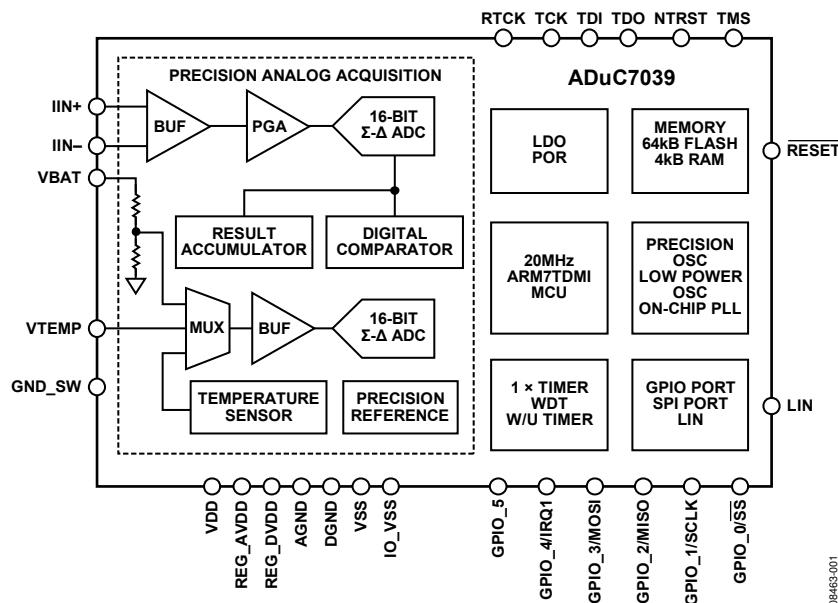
RTCK TCK TDI TDO NTRST TMS

PRECISION ANALOG ACQUISITION

ADuC7039

IIN+

IIN–

VBAT

BUF

PGA

16-BIT
Σ-Δ ADC

LDO
POR

MEMORY
64kB FLASH
4kB RAM

$\overline{\text{RESET}}$

RESULT
ACCUMULATOR

DIGITAL
COMPARATOR

20MHz
ARM7TDMI
MCU

PRECISION
OSC
LOW POWER
OSC
ON-CHIP PLL

VTEMP

MUX

BUF

16-BIT
Σ-Δ ADC

GND_SW

TEMPERATURE
SENSOR

PRECISION
REFERENCE

1 × TIMER
WDT
W/U TIMER

GPIO PORT
SPI PORT
LIN

LIN

VDD
REG_AVDD
REG_DVDD
AGND
DGND
VSS
IO_VSS
GPIO_5
GPIO_4/IRQ1
GPIO_3/MOSI
GPIO_2/MISO
GPIO_1/SCLK
GPIO_0/$\overline{\text{SS}}$

08463-001